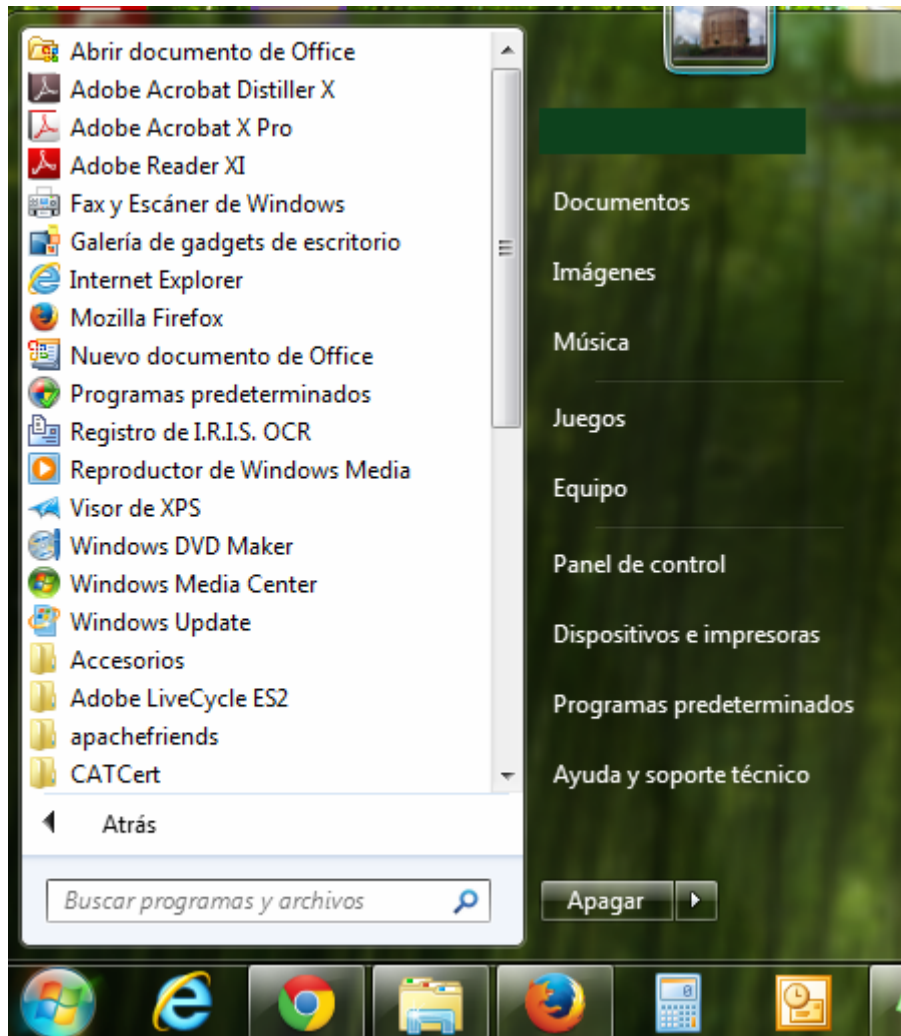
Abrir documento de Office
Adobe Acrobat Distiller X
Adobe Acrobat X Pro
Adobe Reader XI
Fax y Escáner de Windows
Galería de gadgets de escritorio
Internet Explorer
Mozilla Firefox
Nuevo documento de Office
Programas predeterminados
Registro de I.R.I.S. OCR
Reproductor de Windows Media
Visor de XPS
Windows DVD Maker
Windows Media Center
Windows Update
Accesorios
Adobe LiveCycle ES2
apachefriends
CATCert

Atrás

Buscar programas y archivos

Documentos
Imágenes
Música
Juegos
Equipo
Panel de control
Dispositivos e impresoras
Programas predeterminados
Ayuda y soporte técnico

Apagar